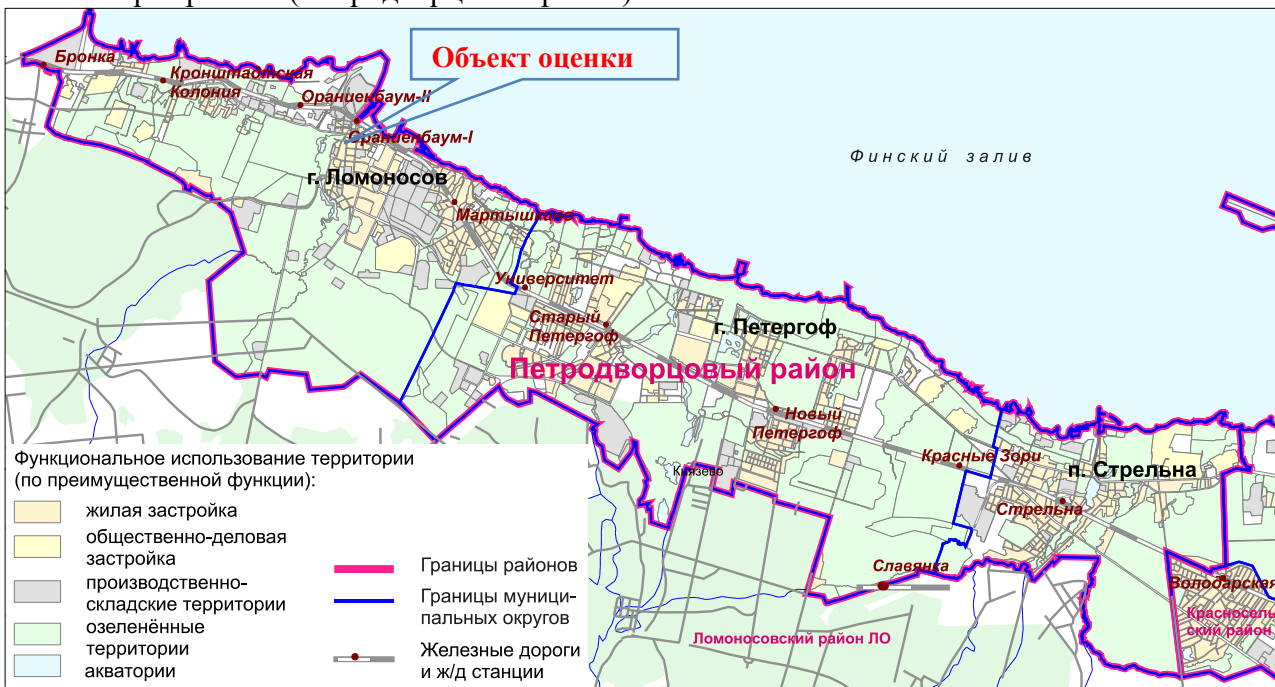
Объект оценки

Бронка
Кронштадтская Колония
Ораниенбаум-II
Ораниенбаум-I
Финский залив
г. Ломоносов
Мартышкино
Университет
Старый Петергоф
г. Петергоф
Петродворцовый район
Новый Петергоф
Красные Зори
п. Стрельна
Стрельна
Князево
Славянка
Володарская
Красносельский район
Ломоносовский район ЛО

Функциональное использование территории (по преимущественной функции):
жилая застройка
общественно-деловая застройка
производственно-складские территории
озеленённые территории
акватории

Границы районов
Границы муниципальных округов
Железные дороги и ж/д станции